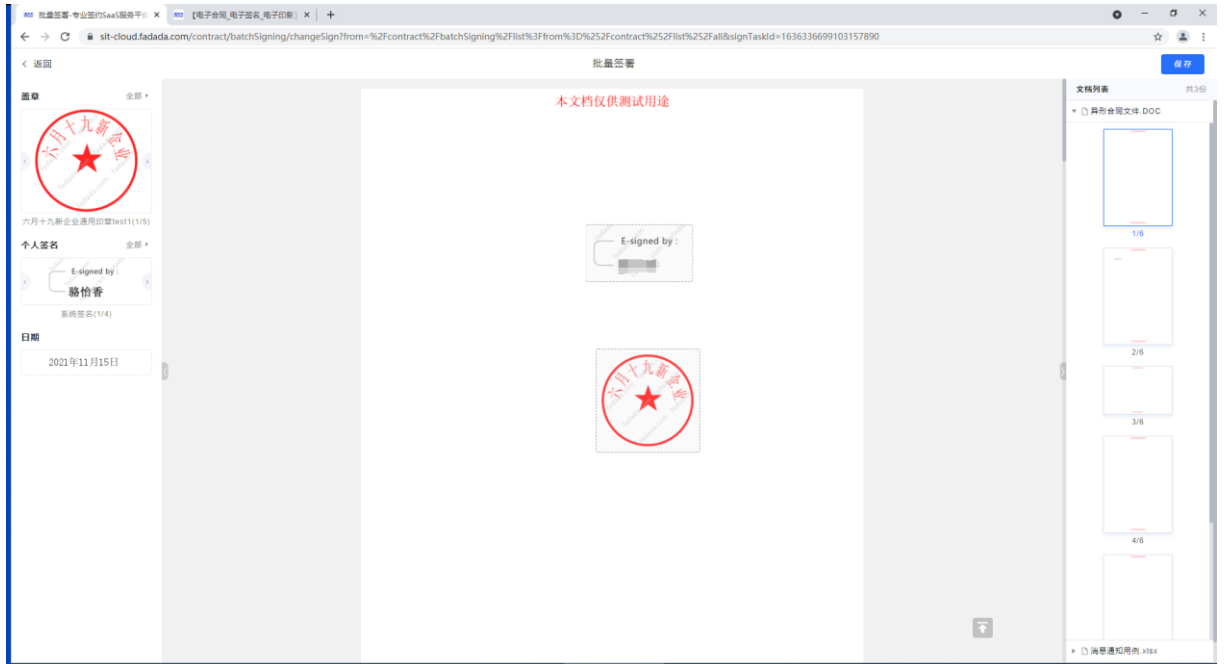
批量签署-专业签约SaaS服务平台 ×
【电子合同_电子签名_电子印章】 ×
+
sit-cloud.fadada.com/contract/batchSigning/changeSign?from=%2Fcontract%2FbatchSigning%2Flist%3Ffrom%3D%252Fcontract%252Flist%252Fall&signTaskId=1636336699103157890

< 返回
批量签署
保存

盖章
全部 ▸
六月十九新企业
六月十九新企业通用印章test1(1/5)

个人签名
全部 ▸
E-signed by :
骆怡香
系统签名(1/4)

日期
2021年11月15日

本文档仅供测试用途

E-signed by :
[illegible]

六月十九新企业

文档列表
共3份
▾ 异形合同文件.DOC
1/6
2/6
3/6
4/6
▸ 消息通知用例.xlsx